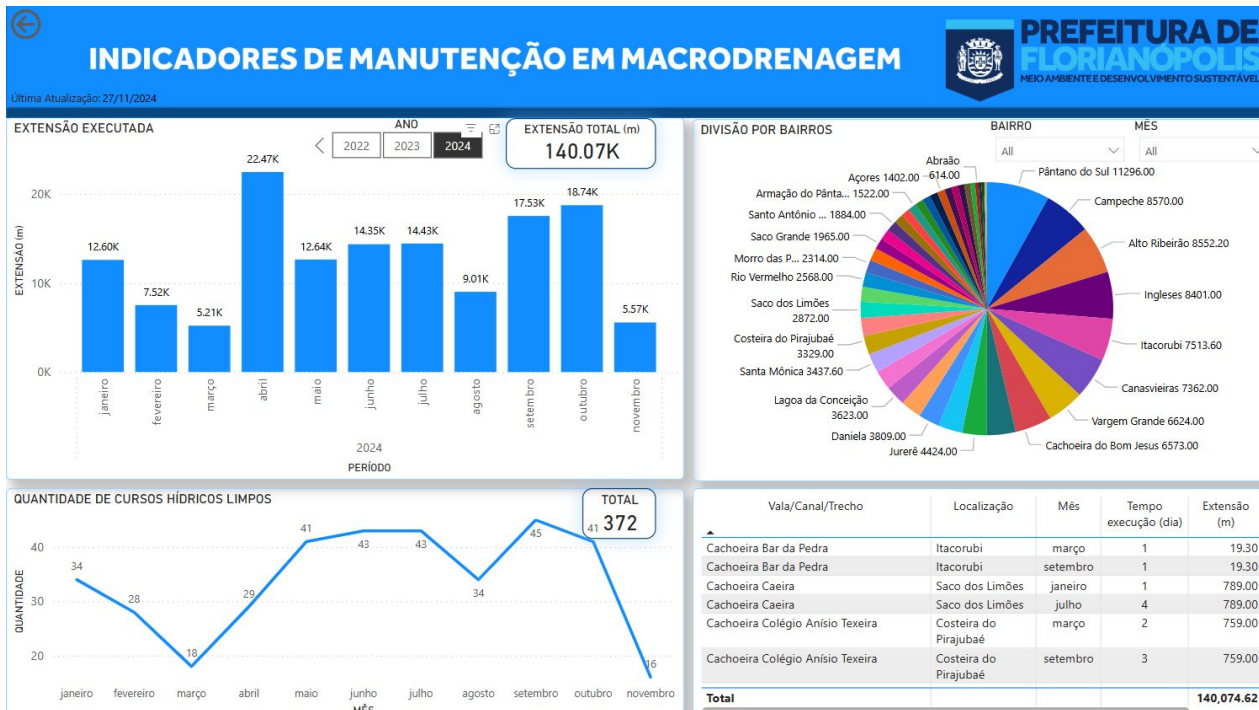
INDICADORES DE MANUTENÇÃO EM MACRODRENAGEM

PREFEITURA DE FLORIANÓPOLIS
MEIO AMBIENTE E DESENVOLVIMENTO SUSTENTÁVEL

Última Atualização: 27/11/2024

EXTENSÃO EXECUTADA

ANO
2022 2023 2024

EXTENSÃO TOTAL (m)
140.07K

EXTENSÃO (m)
20K
10K
0K

12.60K 7.52K 5.21K 22.47K 12.64K 14.35K 14.43K 9.01K 17.53K 18.74K 5.57K

janeiro fevereiro março abril maio junho julho agosto setembro outubro novembro

2024
PERÍODO

DIVISÃO POR BAIRROS

BAIRRO
All
MÊS
All

Abraão 614.00
Açores 1402.00
Armação do Pânta... 1522.00
Santo Antônio ... 1884.00
Saco Grande 1965.00
Morro das P... 2314.00
Rio Vermelho 2568.00
Saco dos Limões 2872.00
Costeira do Pirajubaé 3329.00
Santa Mônica 3437.60
Lagoa da Conceição 3623.00
Daniela 3809.00
Jurerê 4424.00
Pântano do Sul 11296.00
Campeche 8570.00
Alto Ribeirão 8552.20
Ingleses 8401.00
Itacorubi 7513.60
Canasvieiras 7362.00
Vargem Grande 6624.00
Cachoeira do Bom Jesus 6573.00

QUANTIDADE DE CURSOS HÍDRICOS LIMPOS

TOTAL
372

QUANTIDADE
40
30
20

34 28 18 29 41 43 43 34 45 41 16

janeiro fevereiro março abril maio junho julho agosto setembro outubro novembro

MÊS

| Vala/Canal/Trecho | Localização | Mês | Tempo execução (dia) | Extensão (m) |
|---|---|---|---|---|
| Cachoeira Bar da Pedra | Itacorubi | março | 1 | 19.30 |
| Cachoeira Bar da Pedra | Itacorubi | setembro | 1 | 19.30 |
| Cachoeira Caeira | Saco dos Limões | janeiro | 1 | 789.00 |
| Cachoeira Caeira | Saco dos Limões | julho | 4 | 789.00 |
| Cachoeira Colégio Anísio Texeira | Costeira do Pirajubaé | março | 2 | 759.00 |
| Cachoeira Colégio Anísio Texeira | Costeira do Pirajubaé | setembro | 3 | 759.00 |
| Total | | | | 140,074.62 |